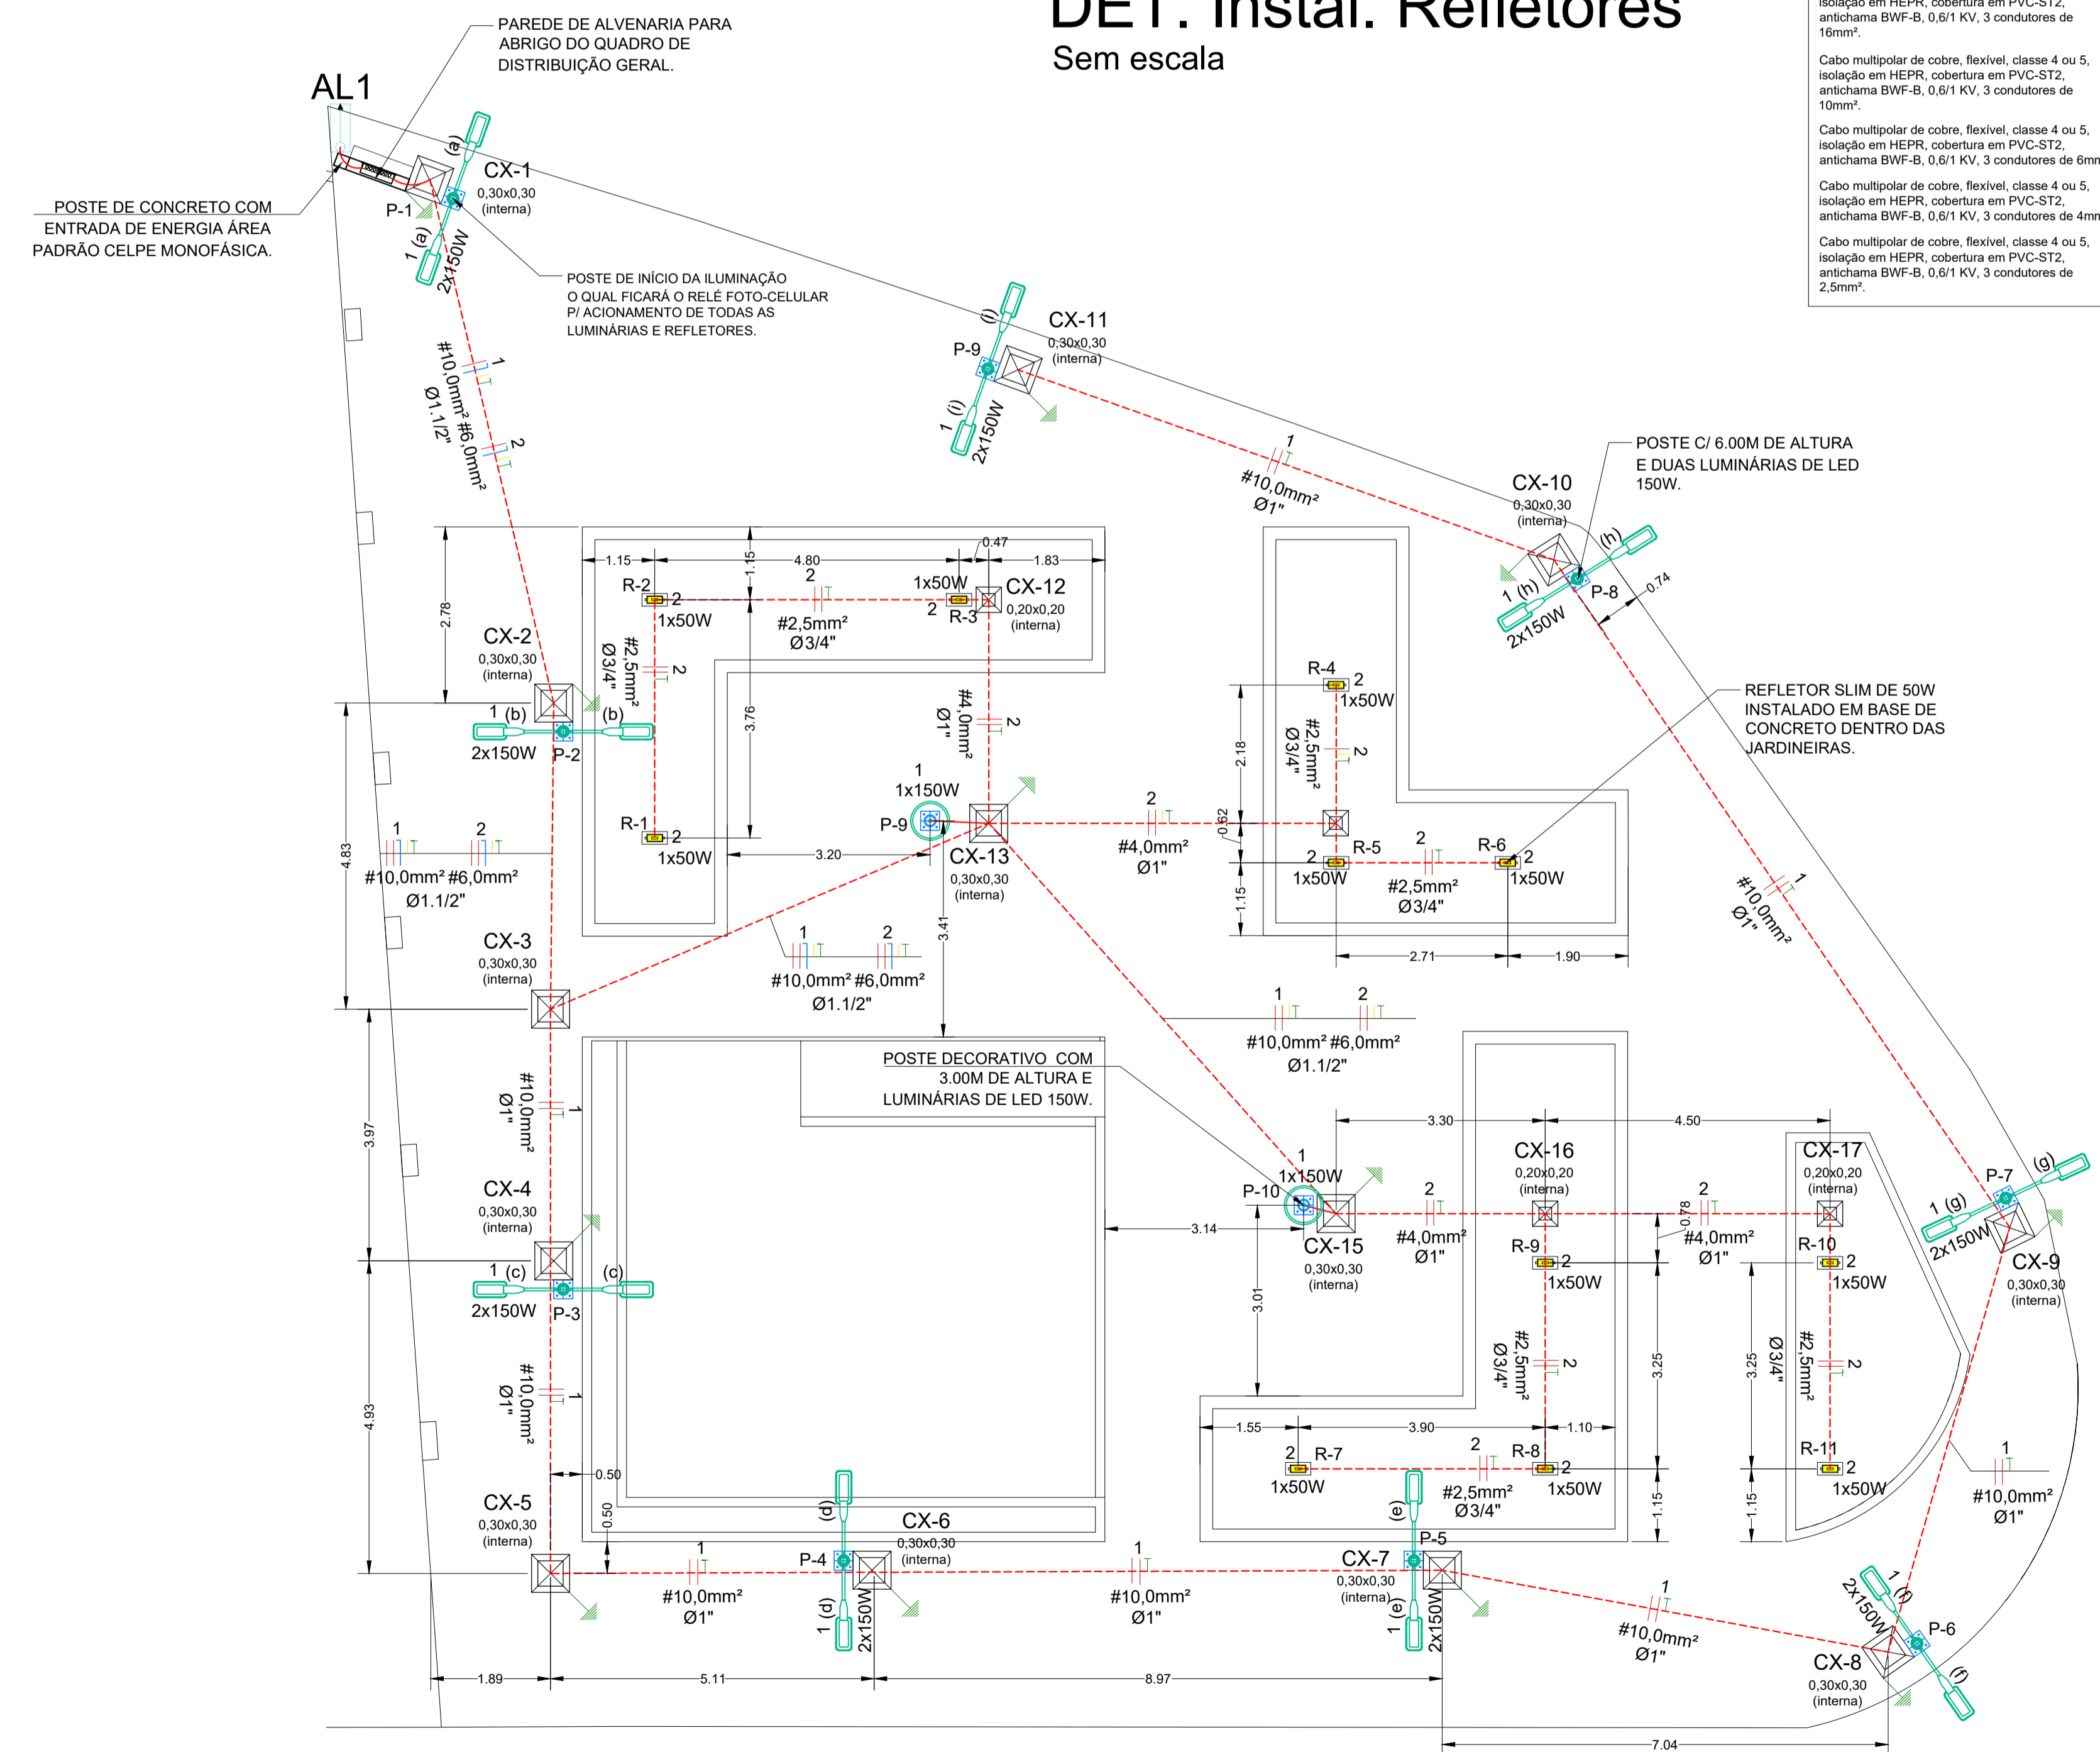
DET. Instal. Refletores
Sem escala

isolação em HEPR, cobertura em PVC-ST2, antichama BWF-B, 0,6/1 KV, 3 condutores de 16mm².

Cabo multipolar de cobre, flexível, classe 4 ou 5, isolação em HEPR, cobertura em PVC-ST2, antichama BWF-B, 0,6/1 KV, 3 condutores de 10mm².

Cabo multipolar de cobre, flexível, classe 4 ou 5, isolação em HEPR, cobertura em PVC-ST2, antichama BWF-B, 0,6/1 KV, 3 condutores de 6mm

Cabo multipolar de cobre, flexível, classe 4 ou 5, isolação em HEPR, cobertura em PVC-ST2, antichama BWF-B, 0,6/1 KV, 3 condutores de 4mm

Cabo multipolar de cobre, flexível, classe 4 ou 5, isolação em HEPR, cobertura em PVC-ST2, antichama BWF-B, 0,6/1 KV, 3 condutores de 2,5mm².

PAREDE DE ALVENARIA PARA ABRIGO DO QUADRO DE DISTRIBUIÇÃO GERAL.

AL1

POSTE DE CONCRETO COM ENTRADA DE ENERGIA ÁREA PADRÃO CELPE MONOFÁSICA.

POSTE DE INÍCIO DA ILUMINAÇÃO O QUAL FICARÁ O RELÉ FOTO-CELULAR P/ ACIONAMENTO DE TODAS AS LUMINÁRIAS E REFLETORES.

POSTE C/ 6.00M DE ALTURA E DUAS LUMINÁRIAS DE LED 150W.

REFLETOR SLIM DE 50W INSTALADO EM BASE DE CONCRETO DENTRO DAS JARDINEIRAS.

POSTE DECORATIVO COM 3.00M DE ALTURA E LUMINÁRIAS DE LED 150W.

CX-1 0,30x0,30 (interna)
P-1 (a) 1 (a) 2x150W
#10,0mm² #6,0mm² Ø1.1/2" 1 2
CX-11 0,30x0,30 (interna)
P-9 (i) 1 (i) 2x150W
1 #10,0mm² Ø1"
CX-10 0,30x0,30 (interna)
P-8 (h) 1 (h) 2x150W 0.74
CX-2 0,30x0,30 (interna)
1 (b) (b) 2x150W P-2
2.78 4.83
1.15 4.80 0.47 1.83 1.15
R-2 2 1x50W
2 #2,5mm² Ø3/4"
1x50W 2 R-3
CX-12 0,20x0,20 (interna)
#2,5mm² Ø3/4" 2
#4,0mm² Ø1" 2
3.76
R-1 2 1x50W
1 1x150W P-9
CX-13 0,30x0,30 (interna)
3.20
1 2 #10,0mm² #6,0mm² Ø1.1/2"
2 #4,0mm² Ø1"
R-4 2 1x50W
#2,5mm² Ø3/4" 2
2.18 0.62 1.15
R-5 2 1x50W
2 #2,5mm² Ø3/4"
R-6 2 1x50W
2.71 1.90
1 #10,0mm² Ø1"
CX-3 0,30x0,30 (interna)
1 2 #10,0mm² #6,0mm² Ø1.1/2"
3.41
1 2 #10,0mm² #6,0mm² Ø1.1/2"
#10,0mm² Ø1" 1
3.97
CX-4 0,30x0,30 (interna)
1 (c) (c) 2x150W P-3
#10,0mm² Ø1" 1
4.93
0.50 0.50
CX-5 0,30x0,30 (interna)
1 #10,0mm² Ø1"
(d) P-4 1 (d) 2x150W
CX-6 0,30x0,30 (interna)
1 #10,0mm² Ø1"
3.30 4.50
CX-16 0,20x0,20 (interna)
CX-17 0,20x0,20 (interna)
1 1x150W P-10
3.14
CX-15 0,30x0,30 (interna)
2 #4,0mm² Ø1"
2 #4,0mm² Ø1" 0.78
R-9 2 1x50W
R-10 2 1x50W
3.01
#2,5mm² Ø3/4" 2
3.25 3.25
Ø3/4" #2,5mm² 2
1.55 3.90 1.10
2 R-7 1x50W
2 #2,5mm² Ø3/4"
R-8 2 1x50W
R-11 2 1x50W
1.15 1.15
P-7 (g) 1 (g) 2x150W
CX-9 0,30x0,30 (interna)
1 #10,0mm² Ø1"
CX-7 0,30x0,30 (interna)
(e) P-5 1 (e) 2x150W
1 #10,0mm² Ø1"
2x150W 1 (f) P-6 (f)
CX-8 0,30x0,30 (interna)
1.89 5.11 8.97
7.04